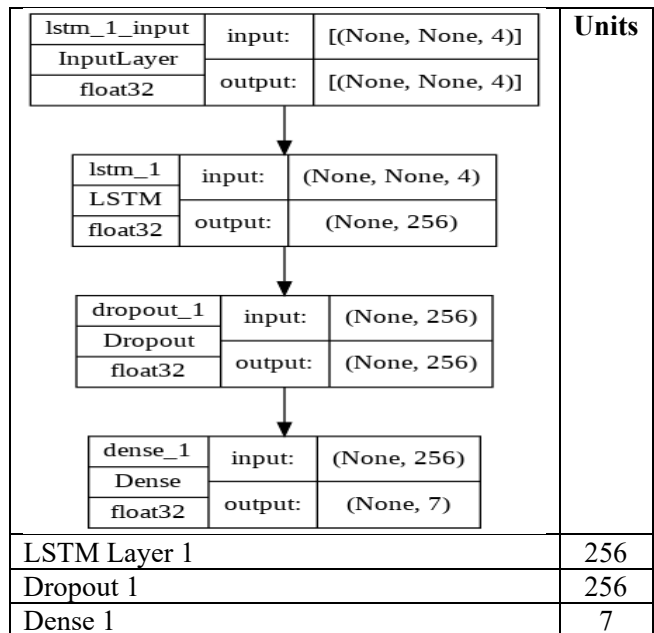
lstm_1_input
InputLayer
float32
input: [(None, None, 4)]
output: [(None, None, 4)]

lstm_1
LSTM
float32
input: (None, None, 4)
output: (None, 256)

dropout_1
Dropout
float32
input: (None, 256)
output: (None, 256)

dense_1
Dense
float32
input: (None, 256)
output: (None, 7)

| | Units |
|---|---|
| LSTM Layer 1 | 256 |
| Dropout 1 | 256 |
| Dense 1 | 7 |